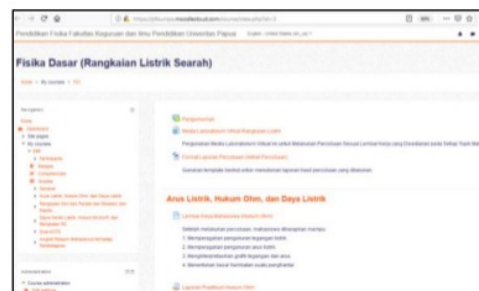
https://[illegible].moodlecloud.com/course/view.php?id=3

Pendidikan Fisika Fakultas Keguruan dan Ilmu Pendidikan Universitas Papua

Fisika Dasar (Rangkaian Listrik Searah)

Home > My courses > FD1

Navigation

Home
Dashboard
Site pages
My courses
FD1
Participants
Badges
Competencies
Grades
General
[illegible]
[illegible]
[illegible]
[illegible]
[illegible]

Administration
Course administration
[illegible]

Pengumuman

Media Laboratorium Virtual Rangkaian Listrik

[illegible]

Format Laporan Percobaan Untuk Percobaan

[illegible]

Arus Listrik, Hukum Ohm, dan Daya Listrik

Lembar Kerja Mahasiswa Hukum Ohm

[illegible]
1. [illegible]
2. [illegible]
3. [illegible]
4. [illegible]

Laporan Praktikum Hukum Ohm